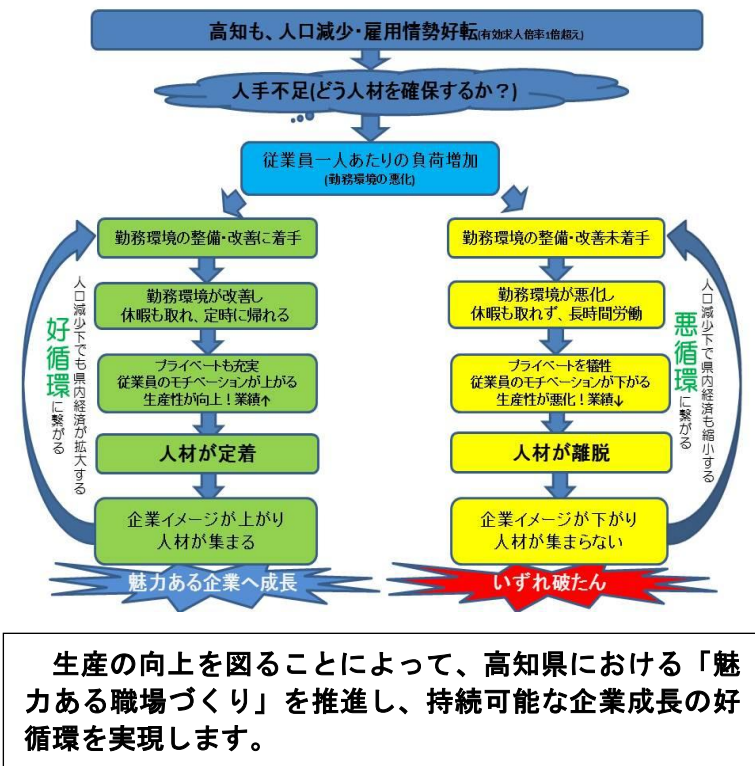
高知も、人口減少・雇用情勢好転(有効求人倍率1倍超え)

人手不足(どう人材を確保するか?)

従業員一人あたりの負荷増加
(勤務環境の悪化)

勤務環境の整備・改善に着手

勤務環境が改善し
休暇も取れ、定時に帰れる

プライベートも充実
従業員のモチベーションが上がる
生産性が向上!業績↑

人材が定着

企業イメージが上がり
人材が集まる

魅力ある企業へ成長

人口減少下でも県内経済が拡大する

好循環に繋がる

勤務環境の整備・改善未着手

勤務環境が悪化し
休暇も取れず、長時間労働

プライベートを犠牲
従業員のモチベーションが下がる
生産性が悪化!業績↓

人材が離脱

企業イメージが下がり
人材が集まらない

いずれ破たん

人口減少下で県内経済も縮小する

悪循環に繋がる

生産の向上を図ることによって、高知県における「魅力ある職場づくり」を推進し、持続可能な企業成長の好循環を実現します。